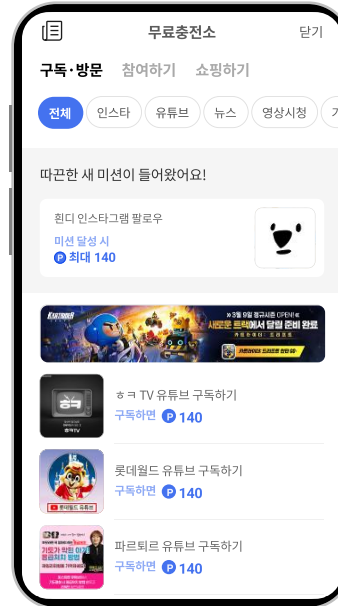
무료충전소

닫기

구독·방문 참여하기 쇼핑하기

전체 인스타 유튜브 뉴스 영상시청

따끈한 새 미션이 들어왔어요!

흰디 인스타그램 팔로우

미션 달성 시

P 최대 140

3월 9일 정규시즌 OPEN!

새로운 트랙에서 달릴 준비 완료

ㅎㅋ TV 유튜브 구독하기

구독하면 P 140

롯데월드 유튜브 구독하기

구독하면 P 140

파르퇴르 유튜브 구독하기

구독하면 P 140